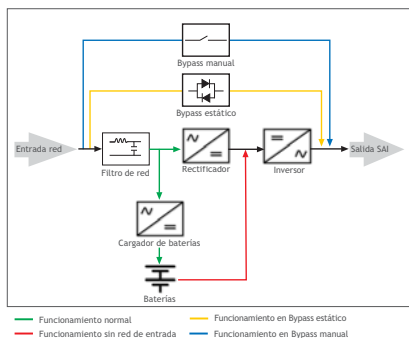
Bypass manual

Bypass estático

Entrada red

Filtro de red

Rectificador

Inversor

Salida SAI

Cargador de baterías

Baterías

Funcionamiento normal

Funcionamiento en Bypass estático

Funcionamiento sin red de entrada

Funcionamiento en Bypass manual